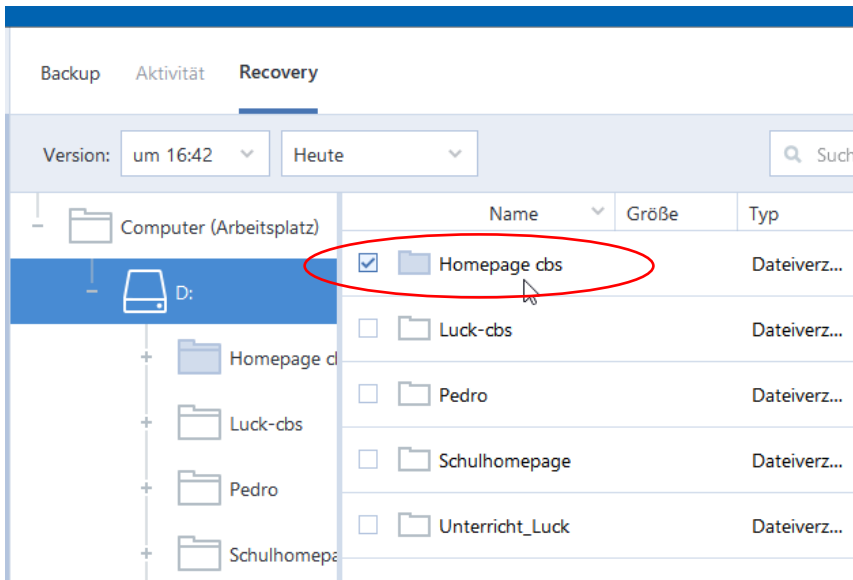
Backup Aktivität Recovery

Version: um 16:42 Heute Such

Computer (Arbeitsplatz)

D:

Homepage cl

Luck-cbs

Pedro

Schulhomepa

| Name | Größe | Typ |
|---|---|---|
| Homepage cbs | | Dateiverz... |
| Luck-cbs | | Dateiverz... |
| Pedro | | Dateiverz... |
| Schulhomepage | | Dateiverz... |
| Unterricht_Luck | | Dateiverz... |